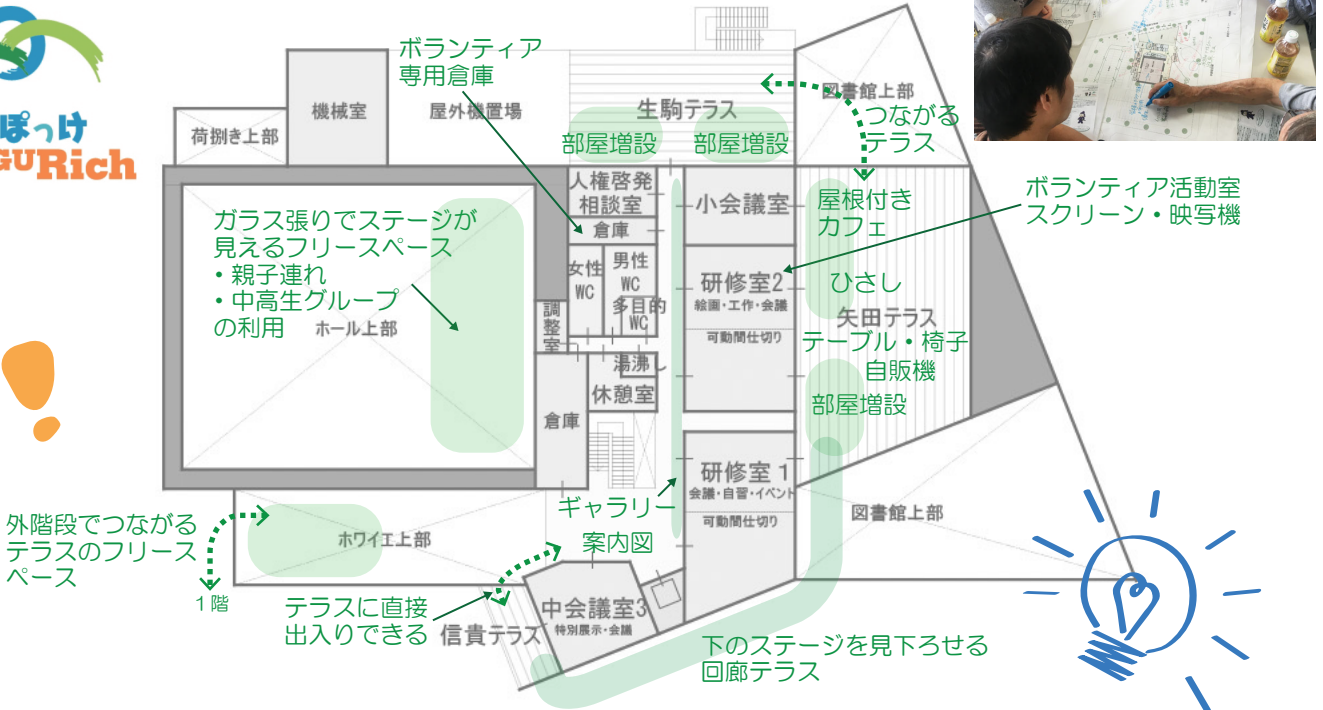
ぽっけ
GURich

ボランティア
専用倉庫

図書館上部
つながる
テラス

荷捌き上部
機械室
屋外機置場
生駒テラス
部屋増設
部屋増設

人権啓発
相談室
倉庫
小会議室
屋根付き
カフェ
ボランティア活動室
スクリーン・映写機

ガラス張りでステージが
見えるフリースペース
・親子連れ
・中高生グループ
の利用
ホール上部

女性
WC
男性
WC
多目的
WC
調整室
研修室2
絵画・工作・会議
可動間仕切り
ひさし
矢田テラス
テーブル・椅子
自販機
部屋増設

湯沸し
休憩室
倉庫

研修室 1
会議・自習・イベント
可動間仕切り
ギャラリー
案内図
図書館上部

外階段でつながる
テラスのフリース
ペース
1階
ホワイエ上部

テラスに直接
出入りできる
信貴テラス
中会議室3
特別展示・会議

下のステージを見下ろせる
回廊テラス